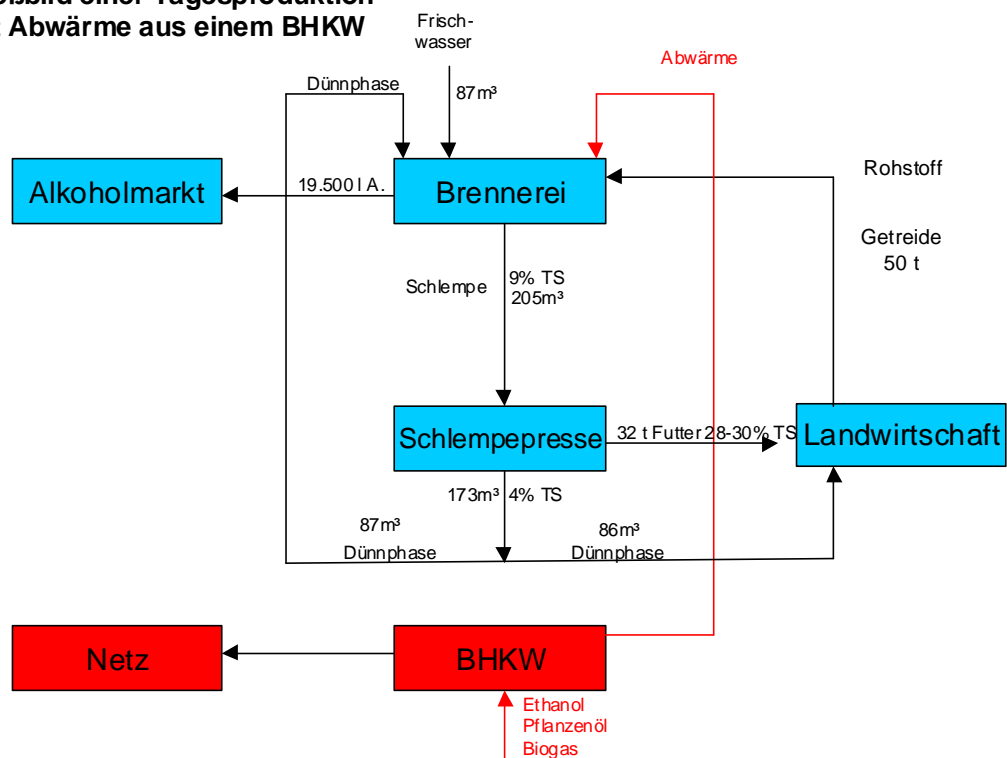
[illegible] einer Tagesproduktion
Abwärme aus einem BHKW

Frischwasser
87m³
Dünnphase
Abwärme
Alkoholmarkt
19.500 l A.
Brennerei
Rohstoff
Getreide
50 t
Schlempe
9% TS
205m³
Schlempepresse
32 t Futter 28-30% TS
Landwirtschaft
173m³
4% TS
87m³
Dünnphase
86m³
Dünnphase
Netz
BHKW
Ethanol
Pflanzenöl
Biogas